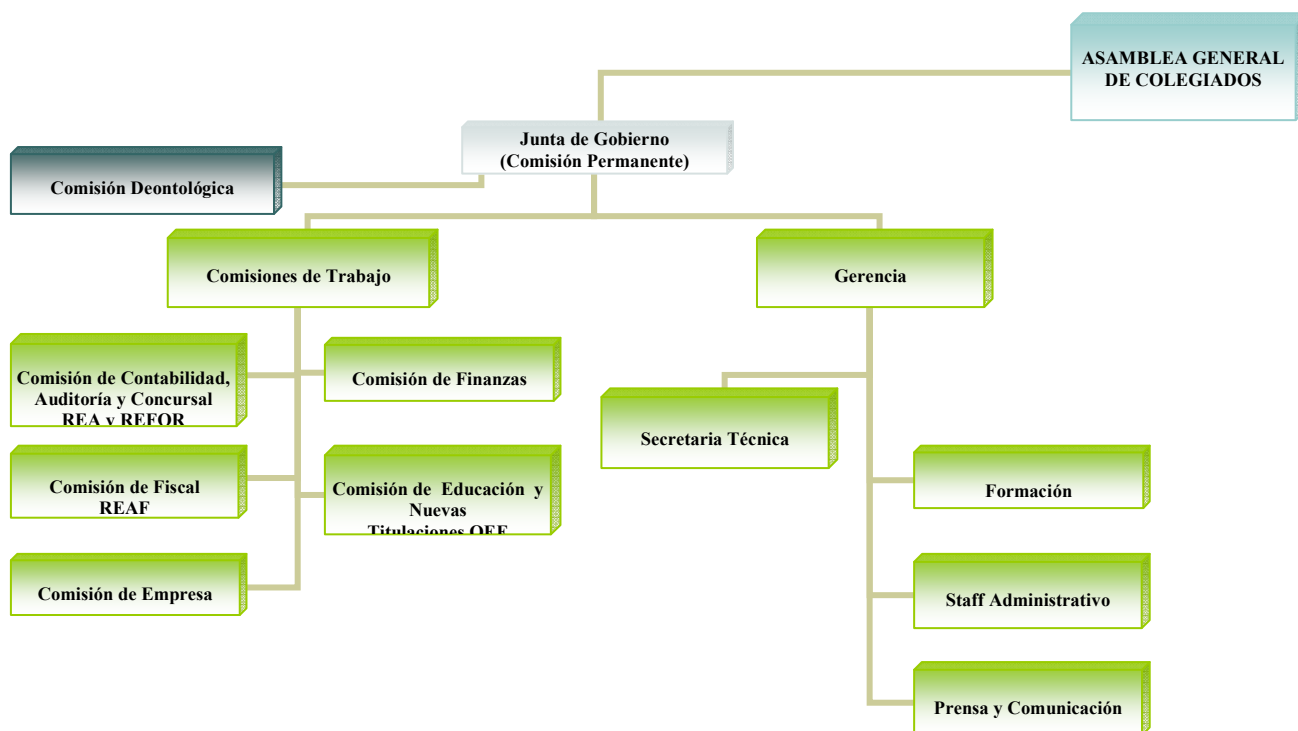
ASAMBLEA GENERAL DE COLEGIADOS

Junta de Gobierno
(Comisión Permanente)

Comisión Deontológica

Comisiones de Trabajo

Gerencia

Comisión de Contabilidad, Auditoría y Concursal REA y REFOR

Comisión de Finanzas

Comisión de Fiscal REAF

Comisión de Educación y Nuevas Titulaciones OEE

Comisión de Empresa

Secretaria Técnica

Formación

Staff Administrativo

Prensa y Comunicación